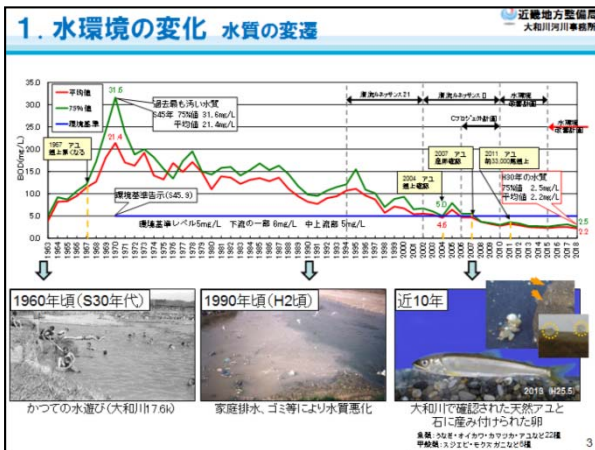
1. 水環境の変化 水質の変遷

近畿地方整備局
大和川河川事務所

平均値
75%値
環境基準

35.0
30.0
25.0
20.0
15.0
10.0
5.0
0.0

BOD(mg/L)

31.6
21.4

過去最も汚い水質
S45年 75%値 31.6mg/L
平均値 21.4mg/L

1967 アユ 遡上最後(なし)

環境基準告示(S45.9)

環境基準レベル5mg/L 下流の一部 6mg/L 中上流部 5mg/L

清流ルネッサンス21
清流ルネッサンスⅡ
Cプロジェクト計画
水環境改善計画

2004 アユ 遡上確認
2007 アユ 産卵確認
2011 アユ 約33,000尾遡上

5.0
4.6

H30年の水質
75%値 2.5mg/L
平均値 2.2mg/L

2.5
2.2

1963
1964
1965
1966
1967
1968
1969
1970
1971
1972
1973
1974
1975
1976
1977
1978
1979
1980
1981
1982
1983
1984
1985
1986
1987
1988
1989
1990
1991
1992
1993
1994
1995
1996
1997
1998
1999
2000
2001
2002
2003
2004
2005
2006
2007
2008
2009
2010
2011
2012
2013
2014
2015
2016
2017
2018

1960年頃(S30年代)
かつての水遊び(大和川17.6k)

1990年頃(H2頃)
家庭排水、ゴミ等により水質悪化

近10年
2018 H25.5
大和川で確認された天然アユと石に産み付けられた卵

魚類：ウナギ・オイカワ・カワムツ・アユなど22種
甲殻類：スジエビ・モクズガニなど8種

3